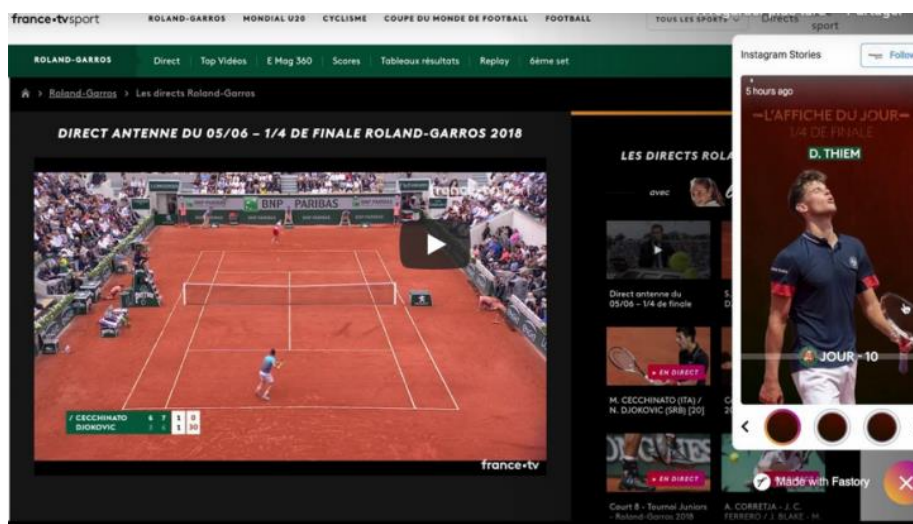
france•tvsport ROLAND-GARROS MONDIAL U20 CYCLISME COUPE DU MONDE DE FOOTBALL FOOTBALL TOUS LES SPORTS Directs sport

ROLAND-GARROS Direct Top Vidéos E Mag 360 Scores Tableaux résultats Replay 6ème set

Instagram Stories Follow

5 hours ago

–L'AFFICHE DU JOUR–
1/4 DE FINALE
D. THIEM

JOUR - 10

Made with Fastory

Roland-Garros > Les directs Roland-Garros

DIRECT ANTENNE DU 05/06 – 1/4 DE FINALE ROLAND-GARROS 2018

BNP PARIBAS

france•tv

| CECCHINATO | 6 | 7 | 1 | 0 |
|---|---|---|---|---|
| DJOKOVIC | 3 | 6 | 1 | 30 |

france•tv

LES DIRECTS ROLA

avec

Direct antenne du 05/06 – 1/4 de finale

EN DIRECT

M. CECCHINATO (ITA) / N. DJOKOVIC (SRB) [20]

EN DIRECT

Court 8 - Tournoi Juniors - Roland-Garros 2018

EN DIRECT

A. CORRETJA - J. C. FERRERO / J. BLAKE - M